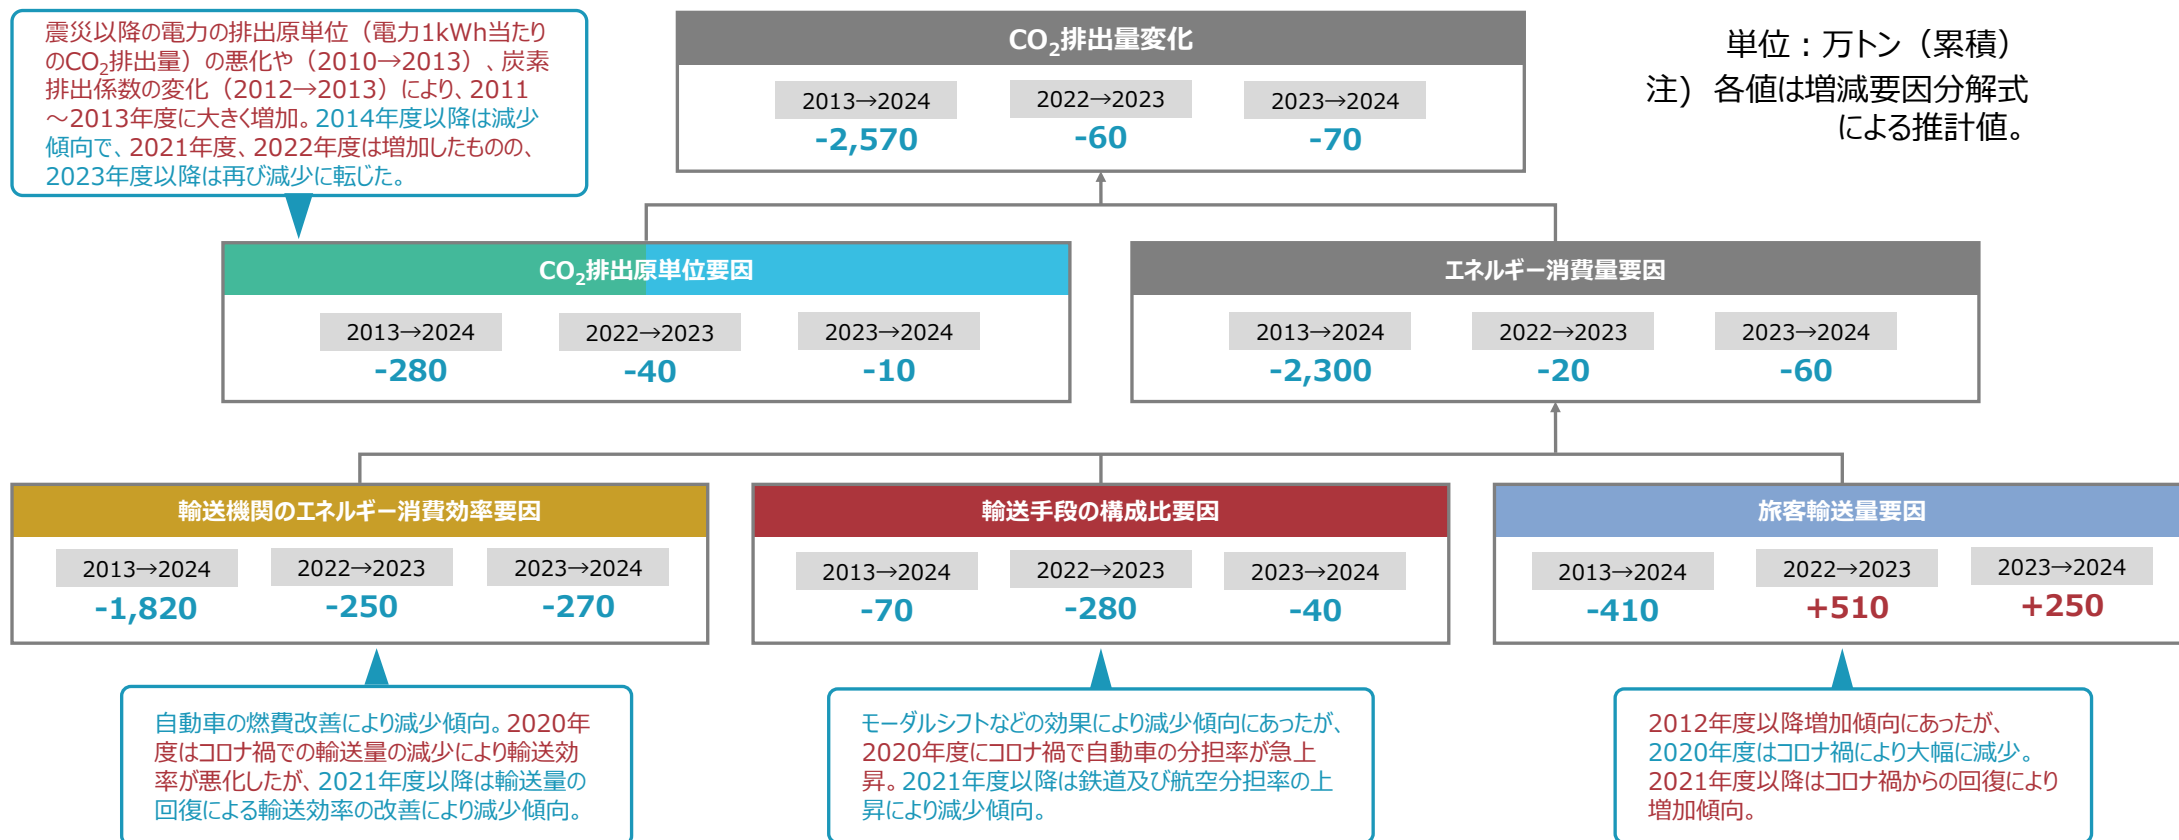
震災以降の電力の排出原単位（電力1kWh当たりの$CO_2$排出量）の悪化や（2010→2013）、炭素排出係数の変化（2012→2013）により、2011～2013年度に大きく増加。2014年度以降は減少傾向で、2021年度、2022年度は増加したものの、2023年度以降は再び減少に転じた。

$CO_2$排出量変化

| 2013→2024 | 2022→2023 | 2023→2024 |
|---|---|---|
| -2,570 | -60 | -70 |

単位：万トン（累積）
注）各値は増減要因分解式による推計値。

$CO_2$排出原単位要因

| 2013→2024 | 2022→2023 | 2023→2024 |
|---|---|---|
| -280 | -40 | -10 |

エネルギー消費量要因

| 2013→2024 | 2022→2023 | 2023→2024 |
|---|---|---|
| -2,300 | -20 | -60 |

輸送機関のエネルギー消費効率要因

| 2013→2024 | 2022→2023 | 2023→2024 |
|---|---|---|
| -1,820 | -250 | -270 |

輸送手段の構成比要因

| 2013→2024 | 2022→2023 | 2023→2024 |
|---|---|---|
| -70 | -280 | -40 |

旅客輸送量要因

| 2013→2024 | 2022→2023 | 2023→2024 |
|---|---|---|
| -410 | +510 | +250 |

自動車の燃費改善により減少傾向。2020年度はコロナ禍での輸送量の減少により輸送効率が悪化したが、2021年度以降は輸送量の回復による輸送効率の改善により減少傾向。

モーダルシフトなどの効果により減少傾向にあったが、2020年度にコロナ禍で自動車の分担率が急上昇。2021年度以降は鉄道及び航空分担率の上昇により減少傾向。

2012年度以降増加傾向にあったが、2020年度はコロナ禍により大幅に減少。2021年度以降はコロナ禍からの回復により増加傾向。